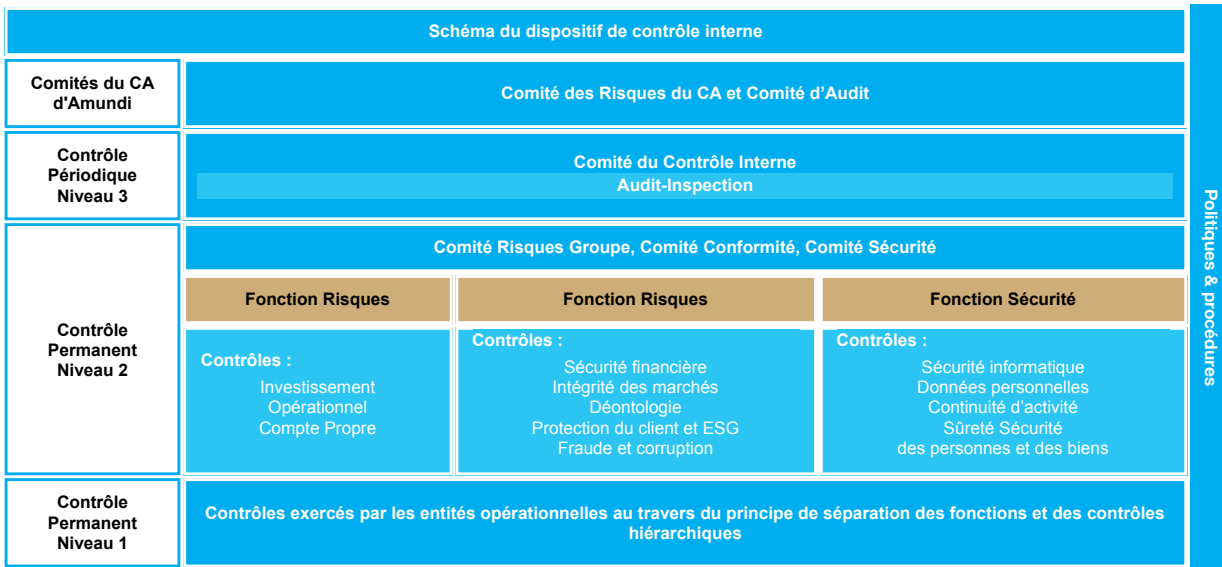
Schéma du dispositif de contrôle interne

Comités du CA d'Amundi

Comité des Risques du CA et Comité d'Audit

Contrôle Périodique Niveau 3

Comité du Contrôle Interne
Audit-Inspection

Contrôle Permanent Niveau 2

Comité Risques Groupe, Comité Conformité, Comité Sécurité

| Fonction Risques | Fonction Risques | Fonction Sécurité |
|---|---|---|
| Contrôles : Investissement Opérationnel Compte Propre | Contrôles : Sécurité financière Intégrité des marchés Déontologie Protection du client et ESG Fraude et corruption | Contrôles : Sécurité informatique Données personnelles Continuité d'activité Sûreté Sécurité des personnes et des biens |

Contrôle Permanent Niveau 1

Contrôles exercés par les entités opérationnelles au travers du principe de séparation des fonctions et des contrôles hiérarchiques

Politiques & procédures